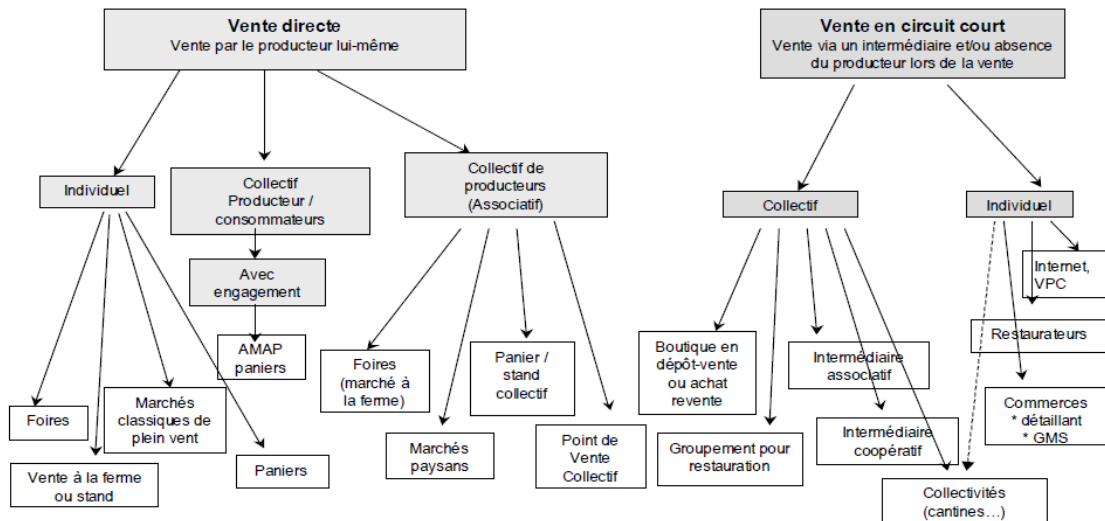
**Vente directe**
Vente par le producteur lui-même

Individuel

Foires

Vente à la ferme ou stand

Marchés classiques de plein vent

Paniers

Collectif Producteur / consommateurs

Avec engagement

AMAP paniers

Collectif de producteurs (Associatif)

Foires (marché à la ferme)

Marchés paysans

Panier / stand collectif

Point de Vente Collectif

**Vente en circuit court**
Vente via un intermédiaire et/ou absence du producteur lors de la vente

Collectif

Boutique en dépôt-vente ou achat revente

Groupement pour restauration

Intermédiaire associatif

Intermédiaire coopératif

Individuel

Internet, VPC

Restaurateurs

Commerces
* détaillant
* GMS

Collectivités (cantines…)